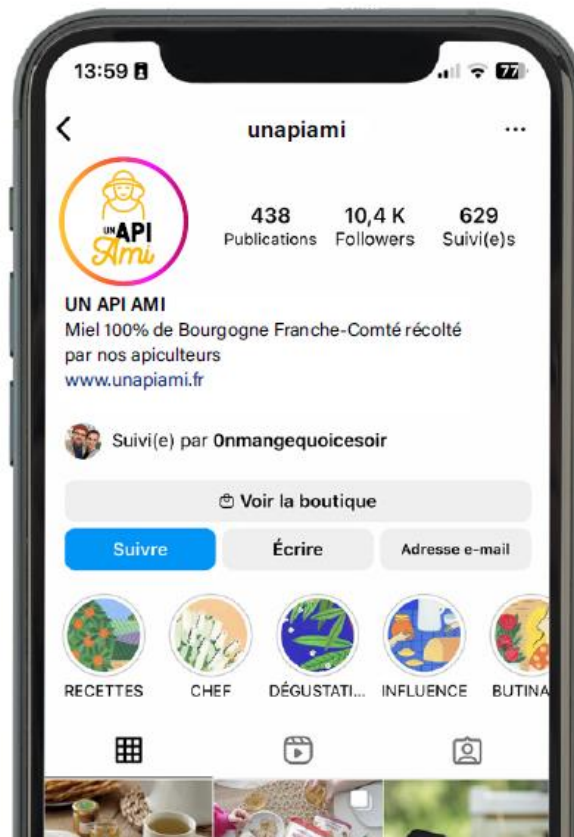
13:59

77

unapiami

UN API Ami

438 Publications
10,4 K Followers
629 Suivi(e)s

UN API AMI
Miel 100% de Bourgogne Franche-Comté récolté par nos apiculteurs
www.unapiami.fr

Suivi(e) par 0nmangequoicesoir

Voir la boutique

Suivre
Écrire
Adresse e-mail

RECETTES
CHEF
DÉGUSTATI...
INFLUENCE
BUTINA